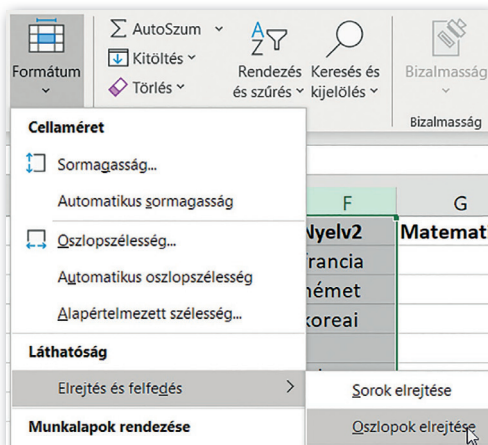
Formátum

AutoSzum
Kitöltés
Törlés

Rendezés és szűrés
Keresés és kijelölés

Bizalmasság
Bizalmasság

Cellaméret
Sormagasság...
Automatikus sormagasság
Oszlopszélesség...
Automatikus oszlopszélesség
Alapértelmezett szélesség...
Láthatóság
Elrejtés és felfedés
Munkalapok rendezése

F
G
Nyelv2
Matemat
francia
német
koreai

Sorok elrejtése
Oszlopok elrejtése